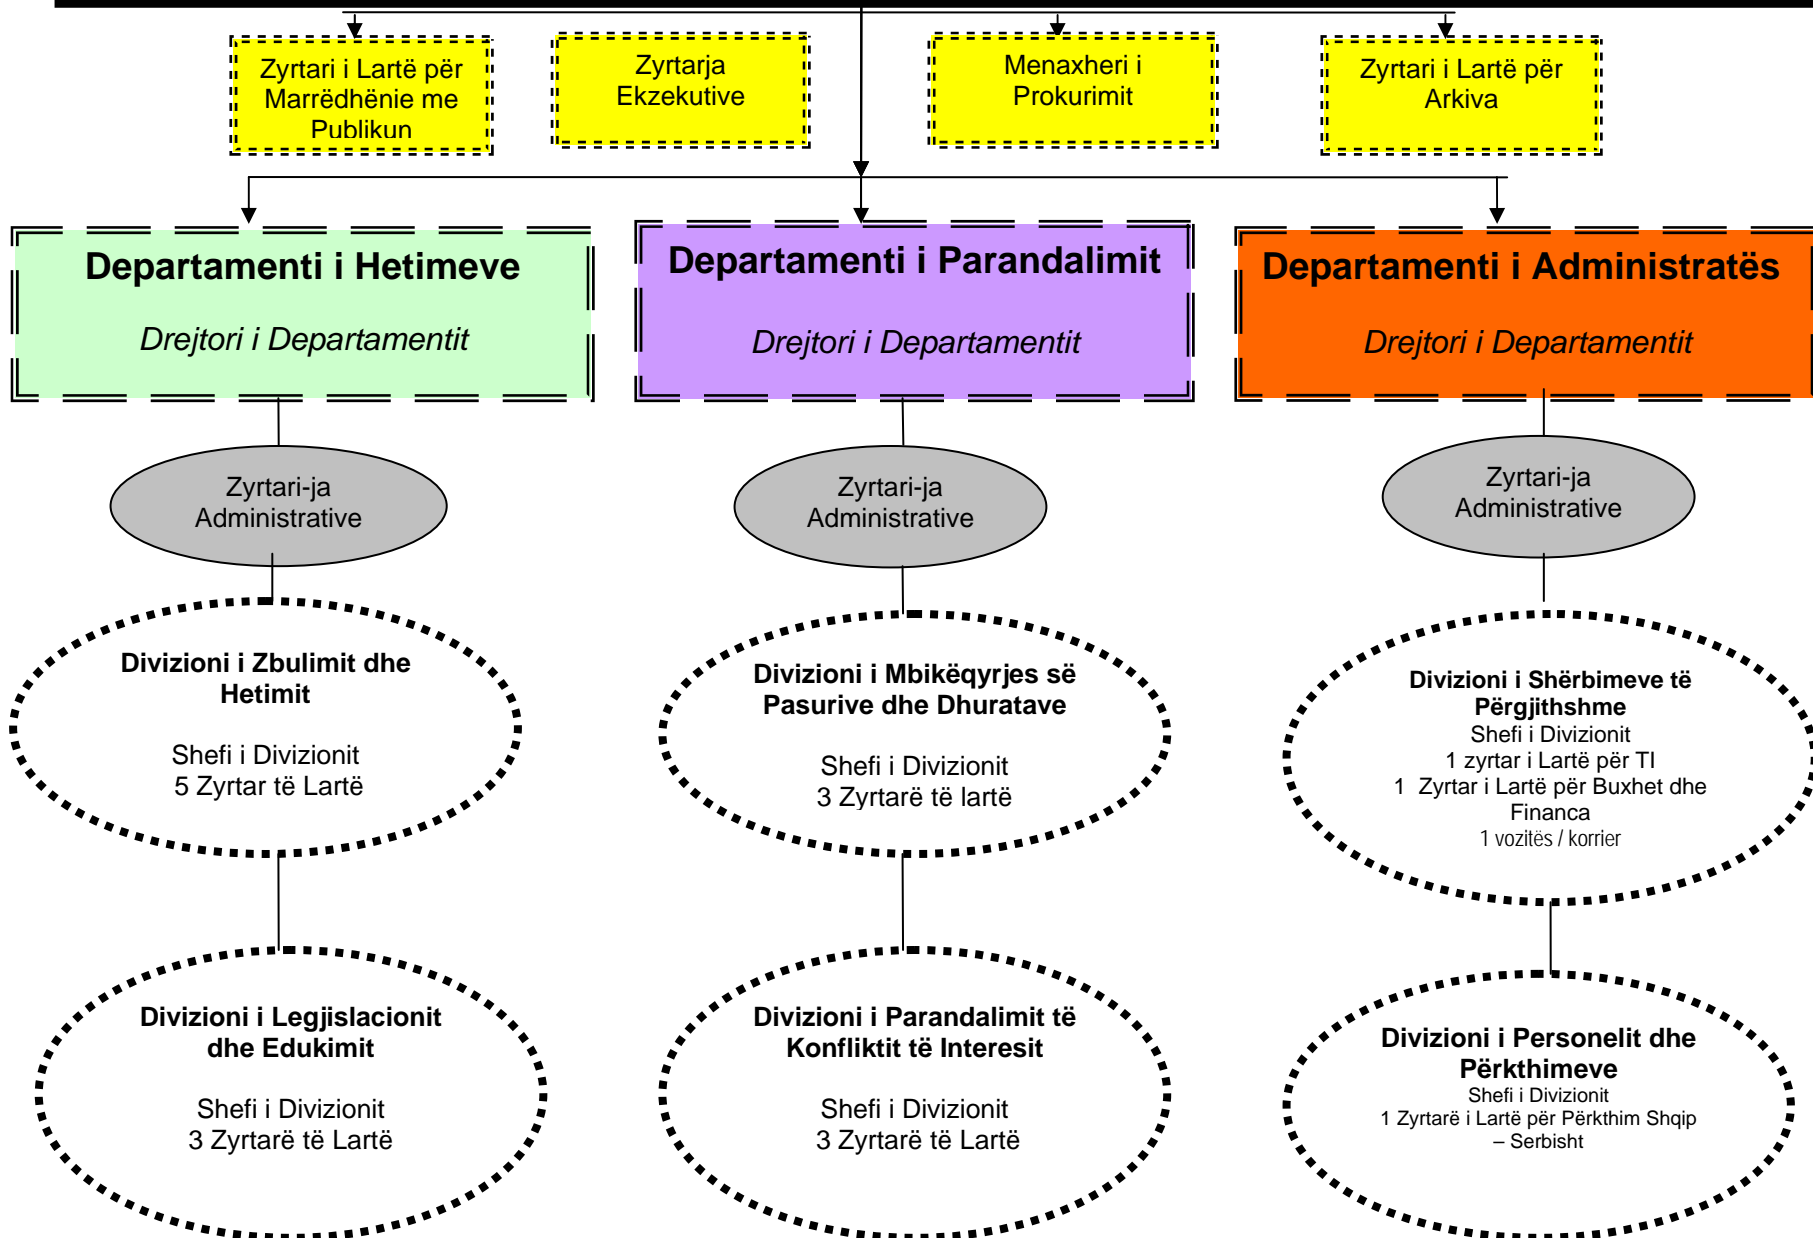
Zyrtari i Lartë për Marrëdhënie me Publikun

Zyrtarja Ekzekutive

Menaxheri i Prokurimit

Zyrtari i Lartë për Arkiva

Departamenti i Hetimeve
Drejtori i Departamentit

Departamenti i Parandalimit
Drejtori i Departamentit

Departamenti i Administratës
Drejtori i Departamentit

Zyrtari-ja Administrative

Zyrtari-ja Administrative

Zyrtari-ja Administrative

Divizioni i Zbulimit dhe Hetimit
Shefi i Divizionit
5 Zyrtar të Lartë

Divizioni i Mbikëqyrjes së Pasurive dhe Dhuratave
Shefi i Divizionit
3 Zyrtarë të lartë

Divizioni i Shërbimeve të Përgjithshme
Shefi i Divizionit
1 zyrtar i Lartë për TI
1 Zyrtar i Lartë për Buxhet dhe Financa
1 vozitës / korrier

Divizioni i Legjislacionit dhe Edukimit
Shefi i Divizionit
3 Zyrtarë të Lartë

Divizioni i Parandalimit të Konfliktit të Interesit
Shefi i Divizionit
3 Zyrtarë të Lartë

Divizioni i Personelit dhe Përkthimeve
Shefi i Divizionit
1 Zyrtarë i Lartë për Përkthim Shqip – Serbisht